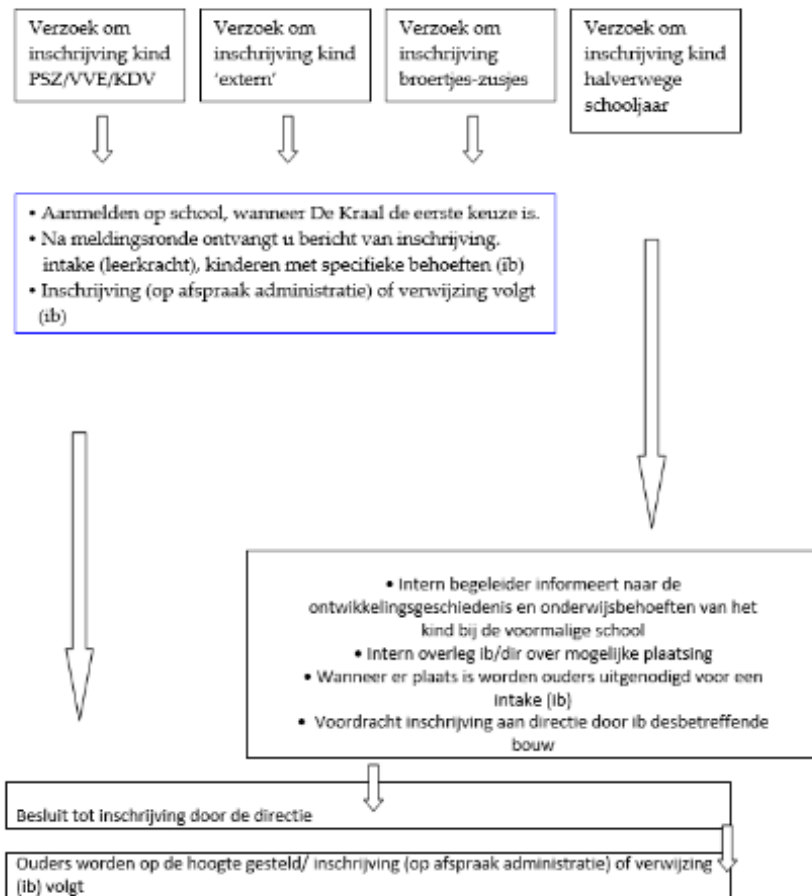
Verzoek om inschrijving kind PSZ/VVE/KDV

Verzoek om inschrijving kind 'extern'

Verzoek om inschrijving broertjes-zusjes

Verzoek om inschrijving kind halverwege schooljaar

• Aanmelden op school, wanneer De Kraal de eerste keuze is.
• Na meldingsronde ontvangt u bericht van inschrijving. intake (leerkracht), kinderen met specifieke behoeften (ib)
• Inschrijving (op afspraak administratie) of verwijzing volgt (ib)

• Intern begeleider informeert naar de ontwikkelingsgeschiedenis en onderwijsbehoeften van het kind bij de voormalige school
• Intern overleg ib/dir over mogelijke plaatsing
• Wanneer er plaats is worden ouders uitgenodigd voor een intake (ib)
• Voordracht inschrijving aan directie door ib desbetreffende bouw

Besluit tot inschrijving door de directie

Ouders worden op de hoogte gesteld/ inschrijving (op afspraak administratie) of verwijzing (ib) volgt